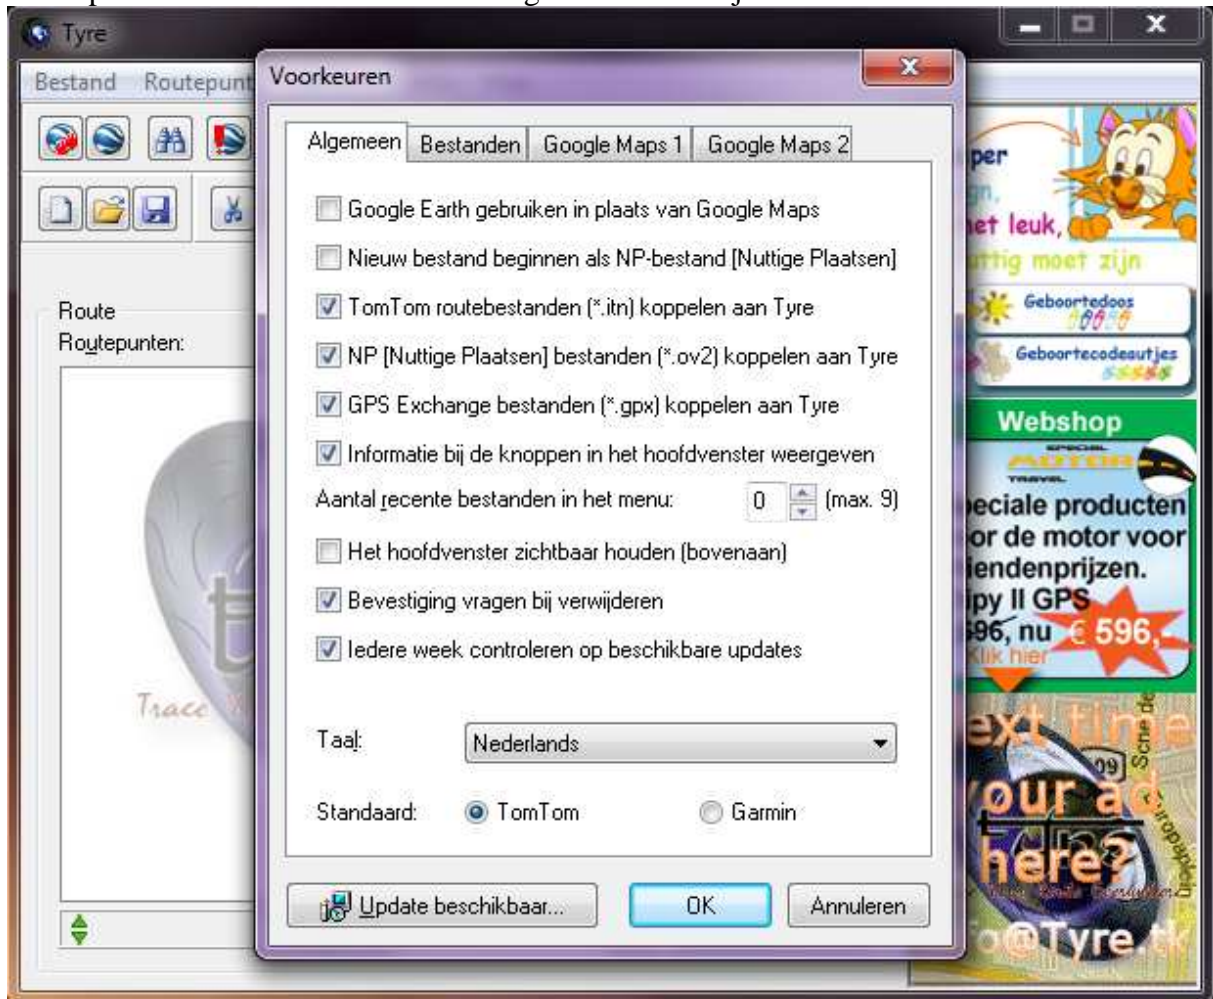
Tyre

Bestand Routepunt

Route
Routepunten:

Trace

Voorkeuren

Algemeen | Bestanden | Google Maps 1 | Google Maps 2

Google Earth gebruiken in plaats van Google Maps

Nieuw bestand beginnen als NP-bestand [Nuttige Plaatsen]

TomTom routebestanden (*.itn) koppelen aan Tyre

NP [Nuttige Plaatsen] bestanden (*.ov2) koppelen aan Tyre

GPS Exchange bestanden (*.gpx) koppelen aan Tyre

Informatie bij de knoppen in het hoofdvenster weergeven

Aantal recente bestanden in het menu: 0 (max. 9)

Het hoofdvenster zichtbaar houden (bovenaan)

Bevestiging vragen bij verwijderen

Iedere week controleren op beschikbare updates

Taal: Nederlands

Standaard: TomTom Garmin

Update beschikbaar... OK Annuleren

per
n,
et leuk,
ttig moet zijn
Geboortedoos
Geboortecodeautjes
Webshop
eciale producten
or de motor voor
iendenprijzen.
ppy II GPS
596, nu € 596,-
Klik hier
ext time
your ad
here?
fo@Tyre.tk